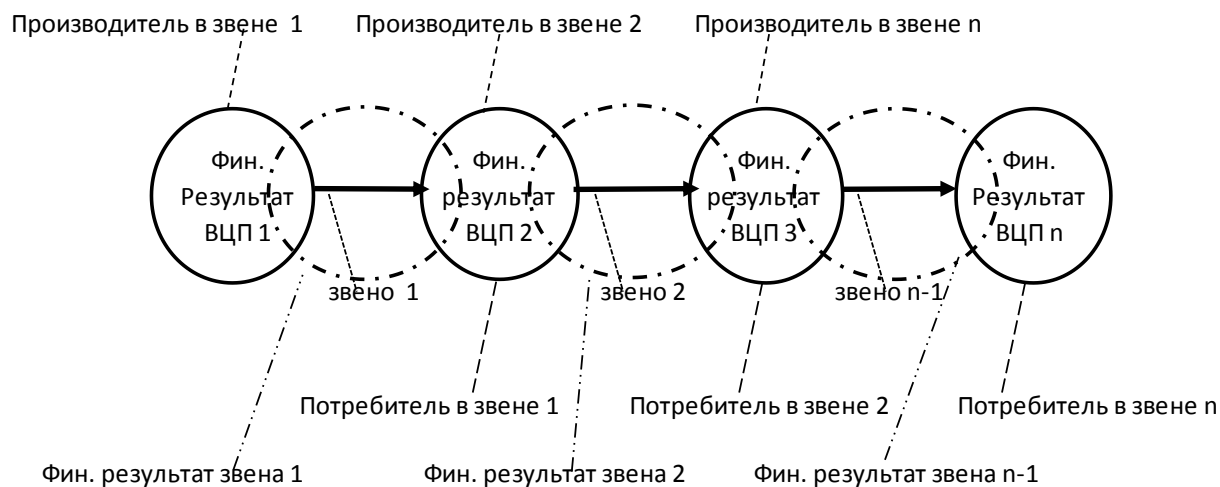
Производитель в звене 1

Производитель в звене 2

Производитель в звене n

Фин. Результат ВЦП 1

Фин. результат ВЦП 2

Фин. результат ВЦП 3

Фин. Результат ВЦП n

звено 1

звено 2

звено n-1

Потребитель в звене 1

Потребитель в звене 2

Потребитель в звене n

Фин. результат звена 1

Фин. результат звена 2

Фин. результат звена n-1